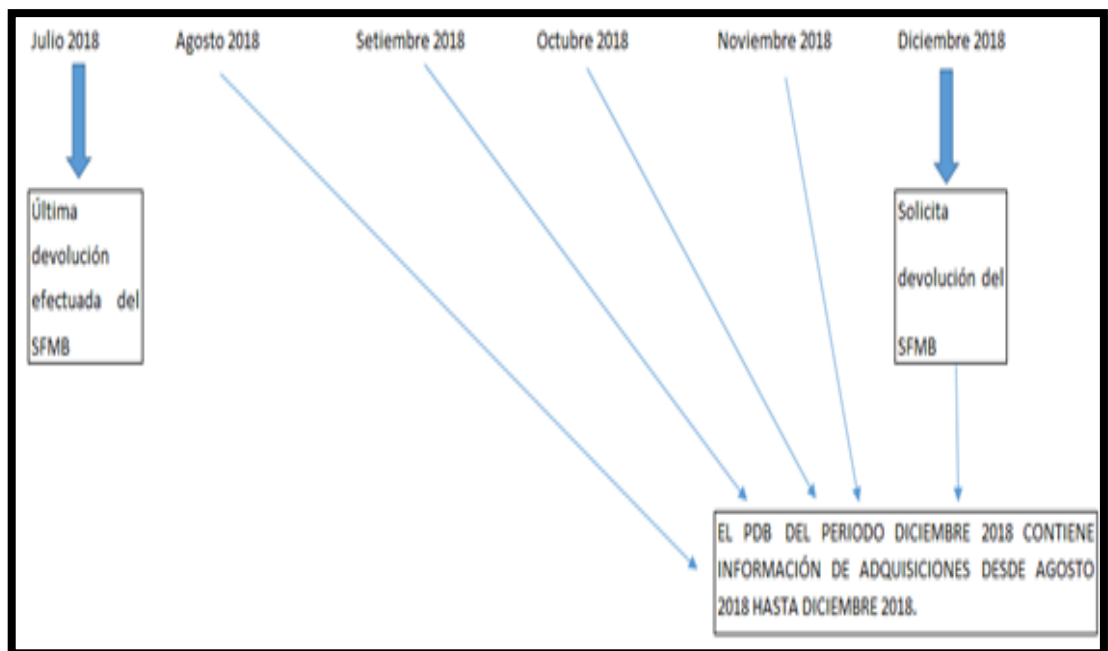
Julio 2018

Agosto 2018

Setiembre 2018

Octubre 2018

Noviembre 2018

Diciembre 2018

Última devolución efectuada del SFMB

Solicita devolución del SFMB

EL PDB DEL PERIODO DICIEMBRE 2018 CONTIENE INFORMACIÓN DE ADQUISICIONES DESDE AGOSTO 2018 HASTA DICIEMBRE 2018.